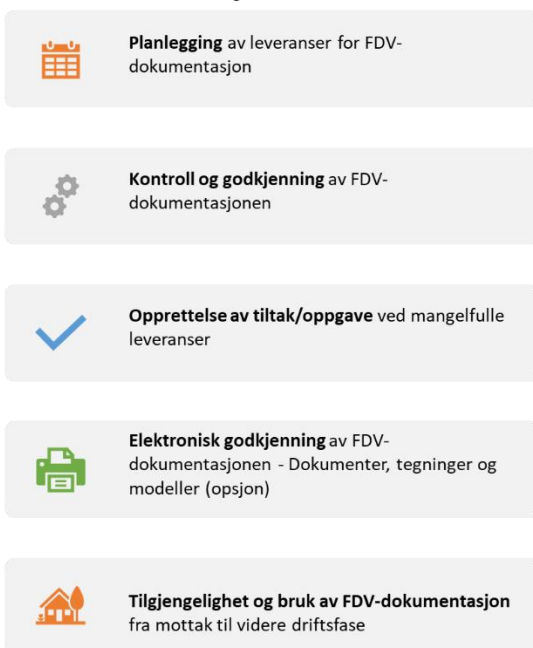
**Planlegging** av leveranser for FDV-dokumentasjon

**Kontroll og godkjenning** av FDV-dokumentasjonen

**Opprettelse av tiltak/oppgave** ved mangelfulle leveranser

**Elektronisk godkjenning** av FDV-dokumentasjonen - Dokumenter, tegninger og modeller (opsjon)

**Tilgjengelighet og bruk av FDV-dokumentasjon** fra mottak til videre driftsfase